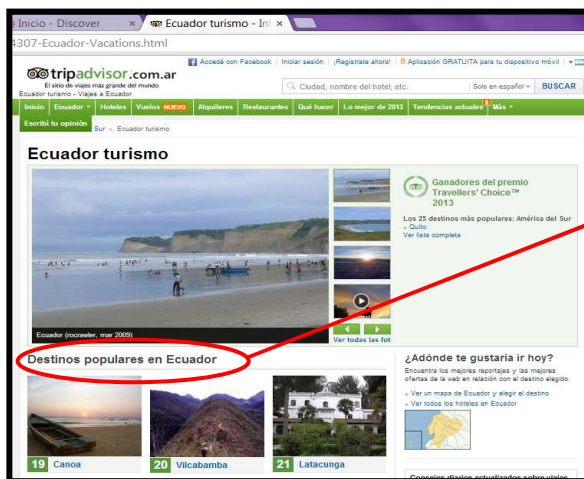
Inicio - Discover × Ecuador turismo - Int ×

4307-Ecuador-Vacations.html

Accedé con Facebook | Iniciar sesión | ¡Registrate ahora! | Aplicación GRATUITA para tu dispositivo móvil

tripadvisor.com.ar

El sitio de viajes más grande del mundo

Ecuador turismo - Viajes a Ecuador

Ciudad, nombre del hotel, etc. Solo en español BUSCAR

Inicio Ecuador Hoteles Vuelos NUEVO Alquileres Restaurantes Qué hacer Lo mejor de 2013 Tendencias actuales Más

Escribí tu opinión

Sur » Ecuador turismo

Ecuador turismo

Ecuador (rocrawler, mar 2009)

Ver todas las fot

Ganadores del premio Travellers' Choice™ 2013

Los 25 destinos más populares: América del Sur

» Quito

Ver lista completa

Destinos populares en Ecuador

19 Canoa

20 Vilcabamba

21 Latacunga

¿Adónde te gustaría ir hoy?

Encuentra los mejores reportajes y las mejores ofertas de la web en relación con el destino elegido.

» Ver un mapa de Ecuador y elegir el destino

» Ver todos los hoteles en Ecuador

Consejos diarios actualizados sobre viajes